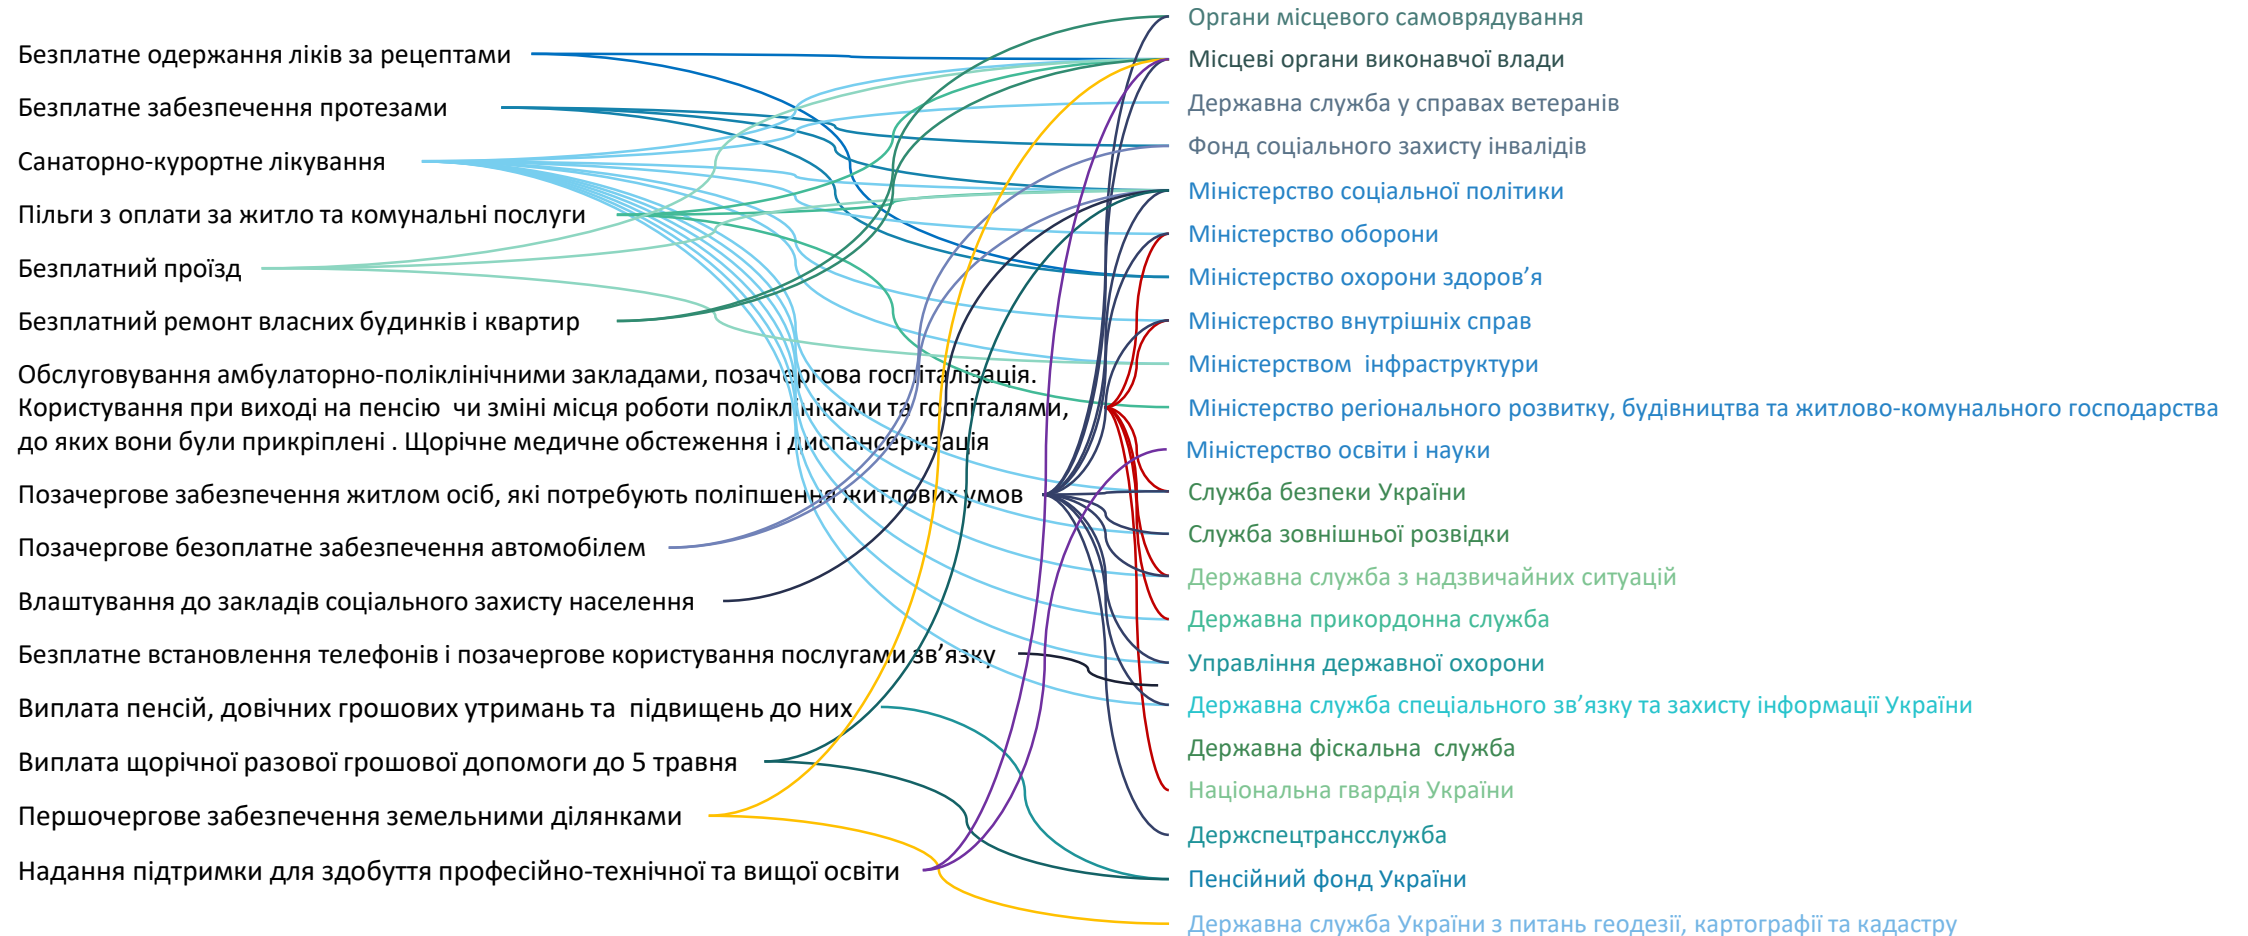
Безплатне одержання ліків за рецептами

Безплатне забезпечення протезами

Санаторно-курортне лікування

Пільги з оплати за житло та комунальні послуги

Безплатний проїзд

Безплатний ремонт власних будинків і квартир

Обслуговування амбулаторно-поліклінічними закладами, позачергова госпіталізація. Користування при виході на пенсію чи зміні місця роботи поліклініками та госпіталями, до яких вони були прикріплені . Щорічне медичне обстеження і диспансеризація

Позачергове забезпечення житлом осіб, які потребують поліпшення житлових умов

Позачергове безоплатне забезпечення автомобілем

Влаштування до закладів соціального захисту населення

Безплатне встановлення телефонів і позачергове користування послугами зв'язку

Виплата пенсій, довічних грошових утримань та підвищень до них

Виплата щорічної разової грошової допомоги до 5 травня

Першочергове забезпечення земельними ділянками

Надання підтримки для здобуття професійно-технічної та вищої освіти

Органи місцевого самоврядування

Місцеві органи виконавчої влади

Державна служба у справах ветеранів

Фонд соціального захисту інвалідів

Міністерство соціальної політики

Міністерство оборони

Міністерство охорони здоров'я

Міністерство внутрішніх справ

Міністерством інфраструктури

Міністерство регіонального розвитку, будівництва та житлово-комунального господарства

Міністерство освіти і науки

Служба безпеки України

Служба зовнішньої розвідки

Державна служба з надзвичайних ситуацій

Державна прикордонна служба

Управління державної охорони

Державна служба спеціального зв'язку та захисту інформації України

Державна фіскальна служба

Національна гвардія України

Держспецтрансслужба

Пенсійний фонд України

Державна служба України з питань геодезії, картографії та кадастру